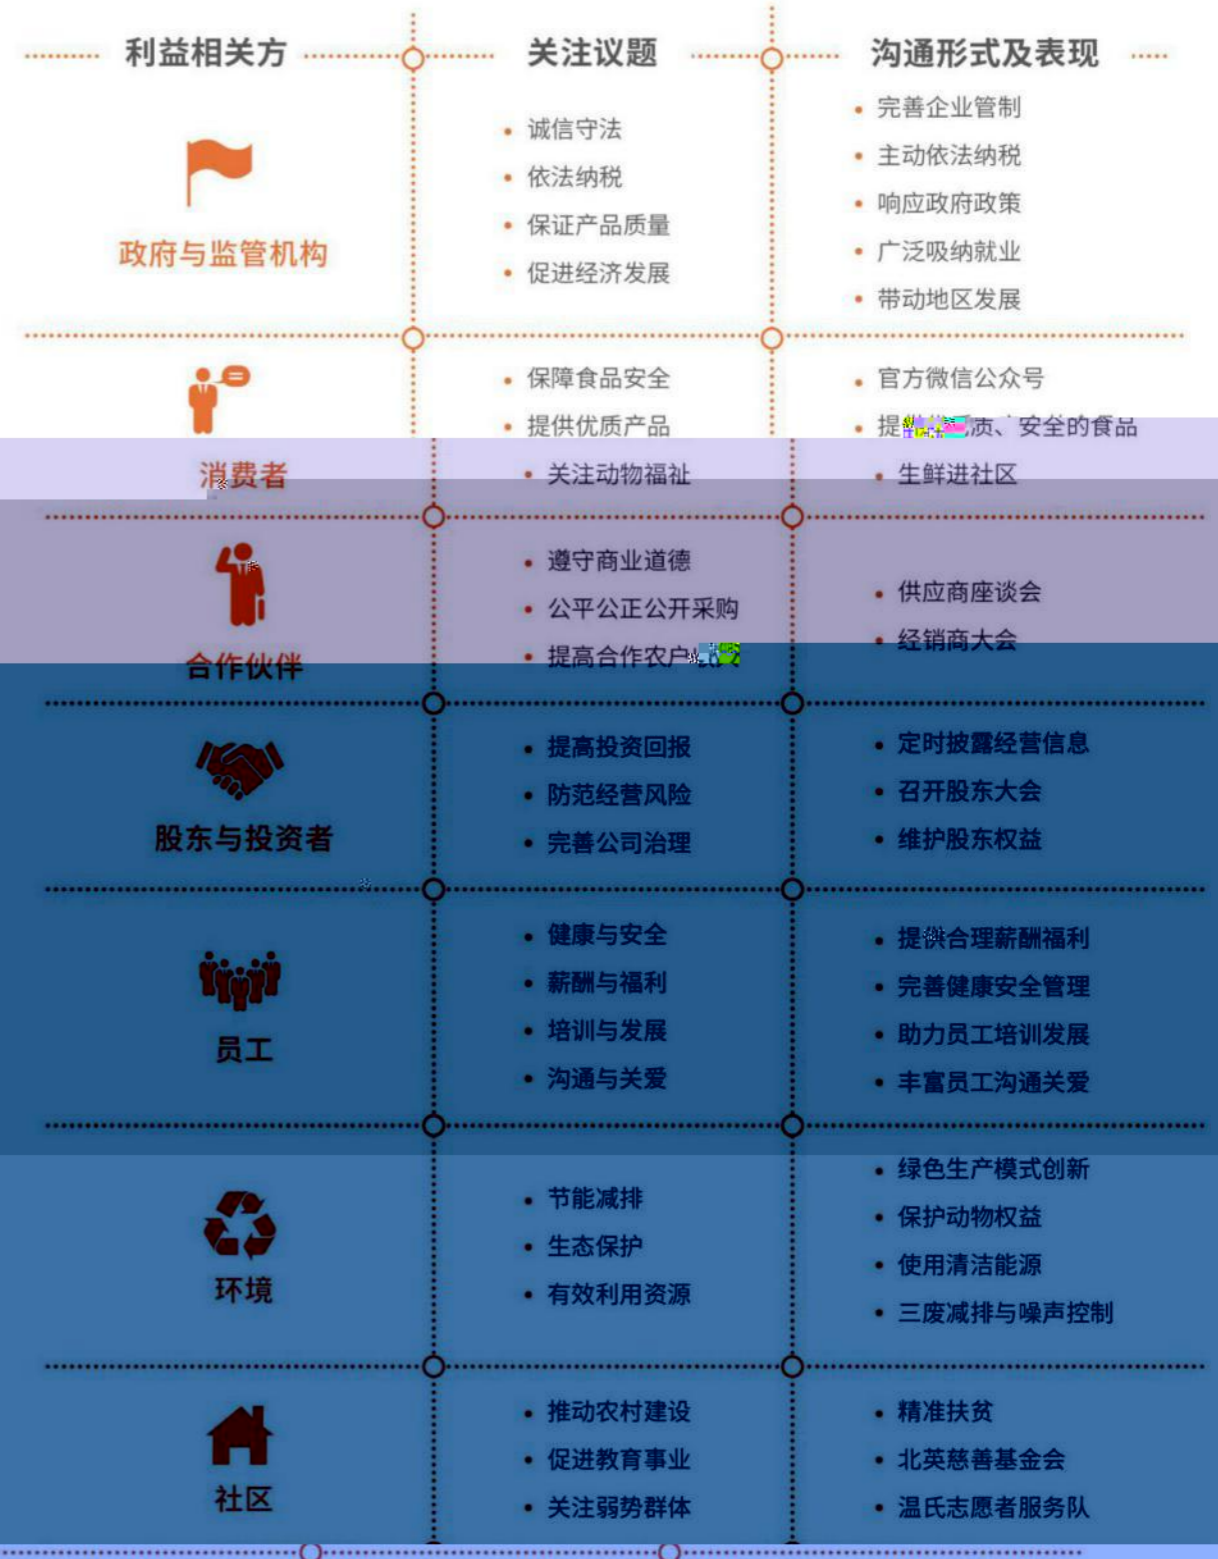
| 利益相关方 | 关注议题 | 沟通形式及表现 |
|---|---|---|
| 政府与监管机构 | • 诚信守法<br>• 依法纳税<br>• 保证产品质量<br>• 促进经济发展 | • 完善企业管制<br>• 主动依法纳税<br>• 响应政府政策<br>• 广泛吸纳就业<br>• 带动地区发展 |
| 消费者 | • 保障食品安全<br>• 提供优质产品<br>• 关注动物福祉 | • 官方微信公众号<br>• 提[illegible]质、安全的食品<br>• 生鲜进社区 |
| 合作伙伴 | • 遵守商业道德<br>• 公平公正公开采购<br>• 提高合作农户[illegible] | • 供应商座谈会<br>• 经销商大会 |
| 股东与投资者 | • 提高投资回报<br>• 防范经营风险<br>• 完善公司治理 | • 定时披露经营信息<br>• 召开股东大会<br>• 维护股东权益 |
| 员工 | • 健康与安全<br>• 薪酬与福利<br>• 培训与发展<br>• 沟通与关爱 | • 提供合理薪酬福利<br>• 完善健康安全管理<br>• 助力员工培训发展<br>• 丰富员工沟通关爱 |
| 环境 | • 节能减排<br>• 生态保护<br>• 有效利用资源 | • 绿色生产模式创新<br>• 保护动物权益<br>• 使用清洁能源<br>• 三废减排与噪声控制 |
| 社区 | • 推动农村建设<br>• 促进教育事业<br>• 关注弱势群体 | • 精准扶贫<br>• 北英慈善基金会<br>• 温氏志愿者服务队 |